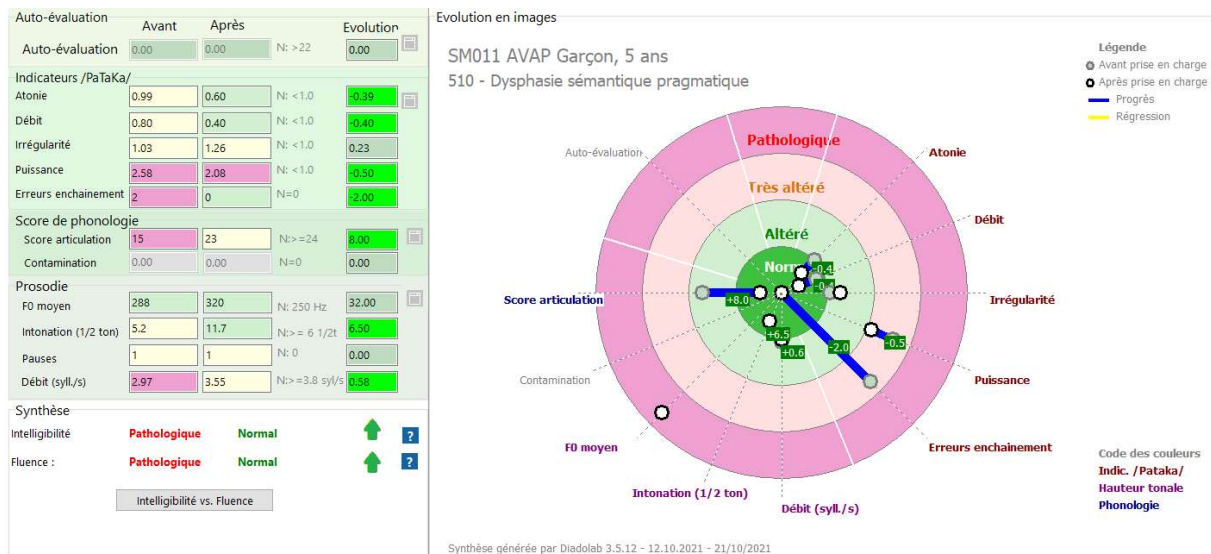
Auto-évaluation Avant Après Evolution

| | Avant | Après | | Evolution |
|---|---|---|---|---|
| Auto-évaluation | 0.00 | 0.00 | N: >22 | 0.00 |

Indicateurs /PaTaKa/

| | Avant | Après | | Evolution |
|---|---|---|---|---|
| Atonie | 0.99 | 0.60 | N: <1.0 | -0.39 |
| Débit | 0.80 | 0.40 | N: <1.0 | -0.40 |
| Irrégularité | 1.03 | 1.26 | N: <1.0 | 0.23 |
| Puissance | 2.58 | 2.08 | N: <1.0 | -0.50 |
| Erreurs enchainement | 2 | 0 | N=0 | -2.00 |

Score de phonologie

| | Avant | Après | | Evolution |
|---|---|---|---|---|
| Score articulation | 15 | 23 | N:>=24 | 8.00 |
| Contamination | 0.00 | 0.00 | N=0 | 0.00 |

Prosodie

| | Avant | Après | | Evolution |
|---|---|---|---|---|
| F0 moyen | 288 | 320 | N: 250 Hz | 32.00 |
| Intonation (1/2 ton) | 5.2 | 11.7 | N:>= 6 1/2t | 6.50 |
| Pauses | 1 | 1 | N: 0 | 0.00 |
| Débit (syll./s) | 2.97 | 3.55 | N:>=3.8 syl/s | 0.58 |

Synthèse

| | | |
|---|---|---|
| Intelligibilité | Pathologique | Normal |
| Fluence : | Pathologique | Normal |

Intelligibilité vs. Fluence

Evolution en images

SM011 AVAP Garçon, 5 ans
510 - Dysphasie sémantique pragmatique

Légende
Avant prise en charge
Après prise en charge
Progrès
Régression

Pathologique
Très altéré
Altéré
Normal

Auto-évaluation
Atonie
Débit
Irrégularité
Puissance
Erreurs enchainement
Débit (syll./s)
Intonation (1/2 ton)
F0 moyen
Contamination
Score articulation

+8.0
-0.4
-0.4
+6.5
+0.6
-2.0
-0.5

Code des couleurs
Indic. /Pataka/
Hauteur tonale
Phonologie

Synthèse générée par Diadolab 3.5.12 - 12.10.2021 - 21/10/2021